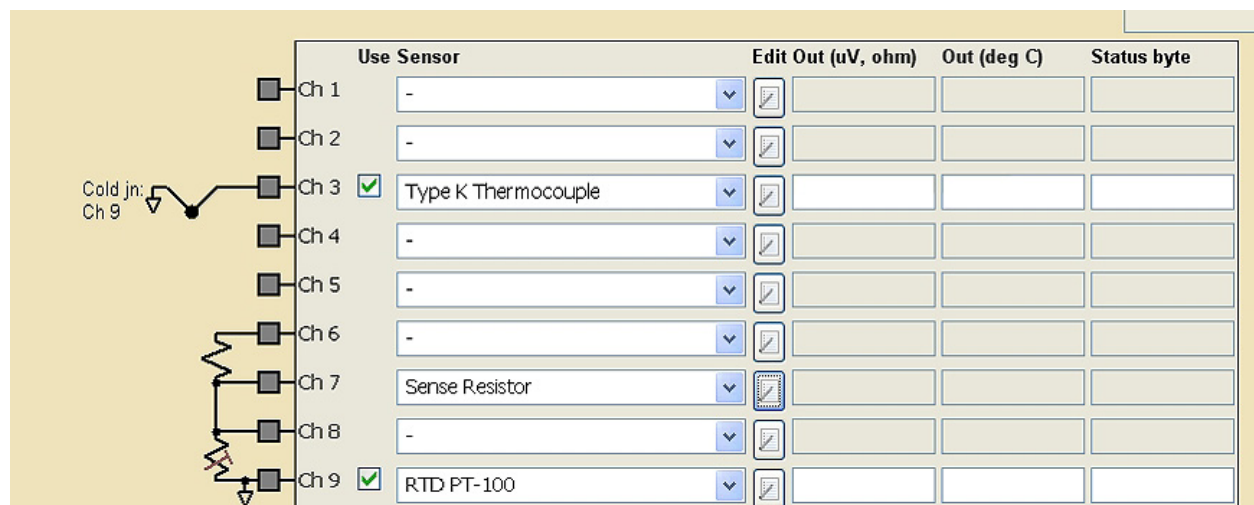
| | Use | Sensor | Edit | Out (uV, ohm) | Out (deg C) | Status byte |
|---|---|---|---|---|---|---|
| Ch 1 | | - | | | | |
| Ch 2 | | - | | | | |
| Ch 3 | ☑ | Type K Thermocouple | | | | |
| Ch 4 | | - | | | | |
| Ch 5 | | - | | | | |
| Ch 6 | | - | | | | |
| Ch 7 | | Sense Resistor | | | | |
| Ch 8 | | - | | | | |
| Ch 9 | ☑ | RTD PT-100 | | | | |

Cold jn:
Ch 9